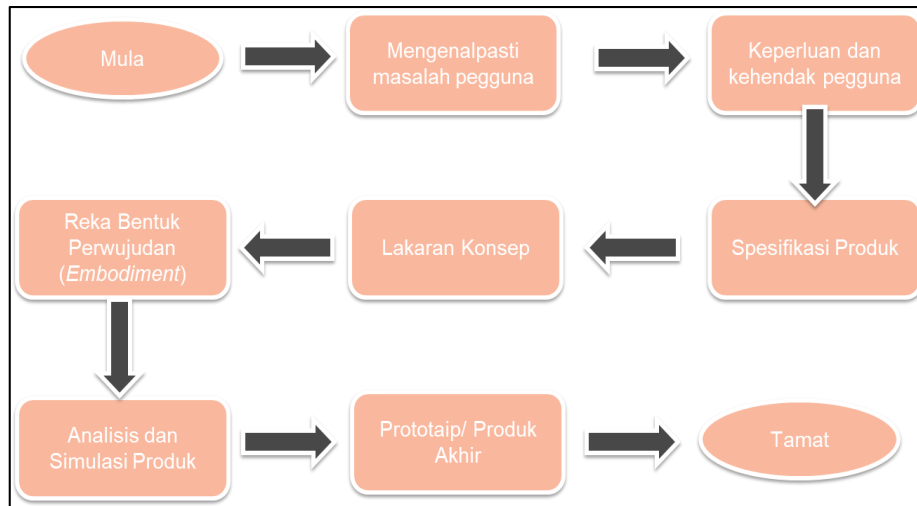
Mula

Mengenalpasti masalah pegguna

Keperluan dan kehendak pegguna

Spesifikasi Produk

Lakaran Konsep

Reka Bentuk Perwujudan (*Embodiment*)

Analisis dan Simulasi Produk

Prototaip/ Produk Akhir

Tamat